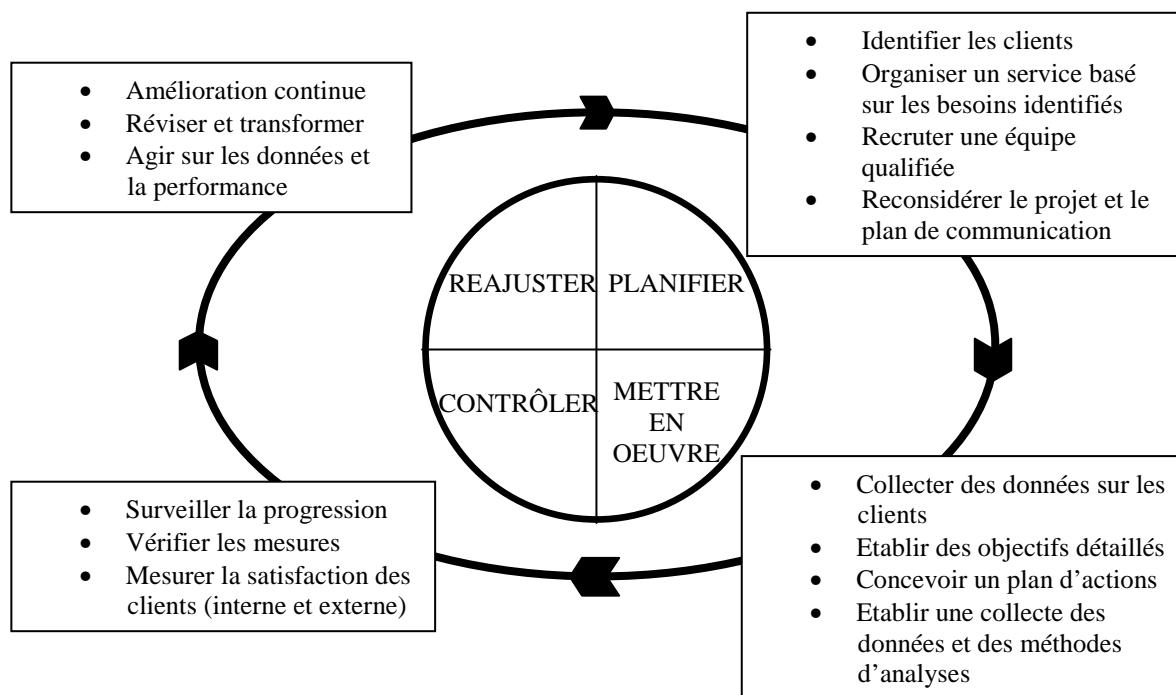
- Amélioration continue
- Réviser et transformer
- Agir sur les données et la performance

- Identifier les clients
- Organiser un service basé sur les besoins identifiés
- Recruter une équipe qualifiée
- Reconsidérer le projet et le plan de communication

REAJUSTER

PLANIFIER

CONTRÔLER

METTRE EN OEUVRE

- Surveiller la progression
- Vérifier les mesures
- Mesurer la satisfaction des clients (interne et externe)

- Collecter des données sur les clients
- Etablir des objectifs détaillés
- Concevoir un plan d'actions
- Etablir une collecte des données et des méthodes d'analyses